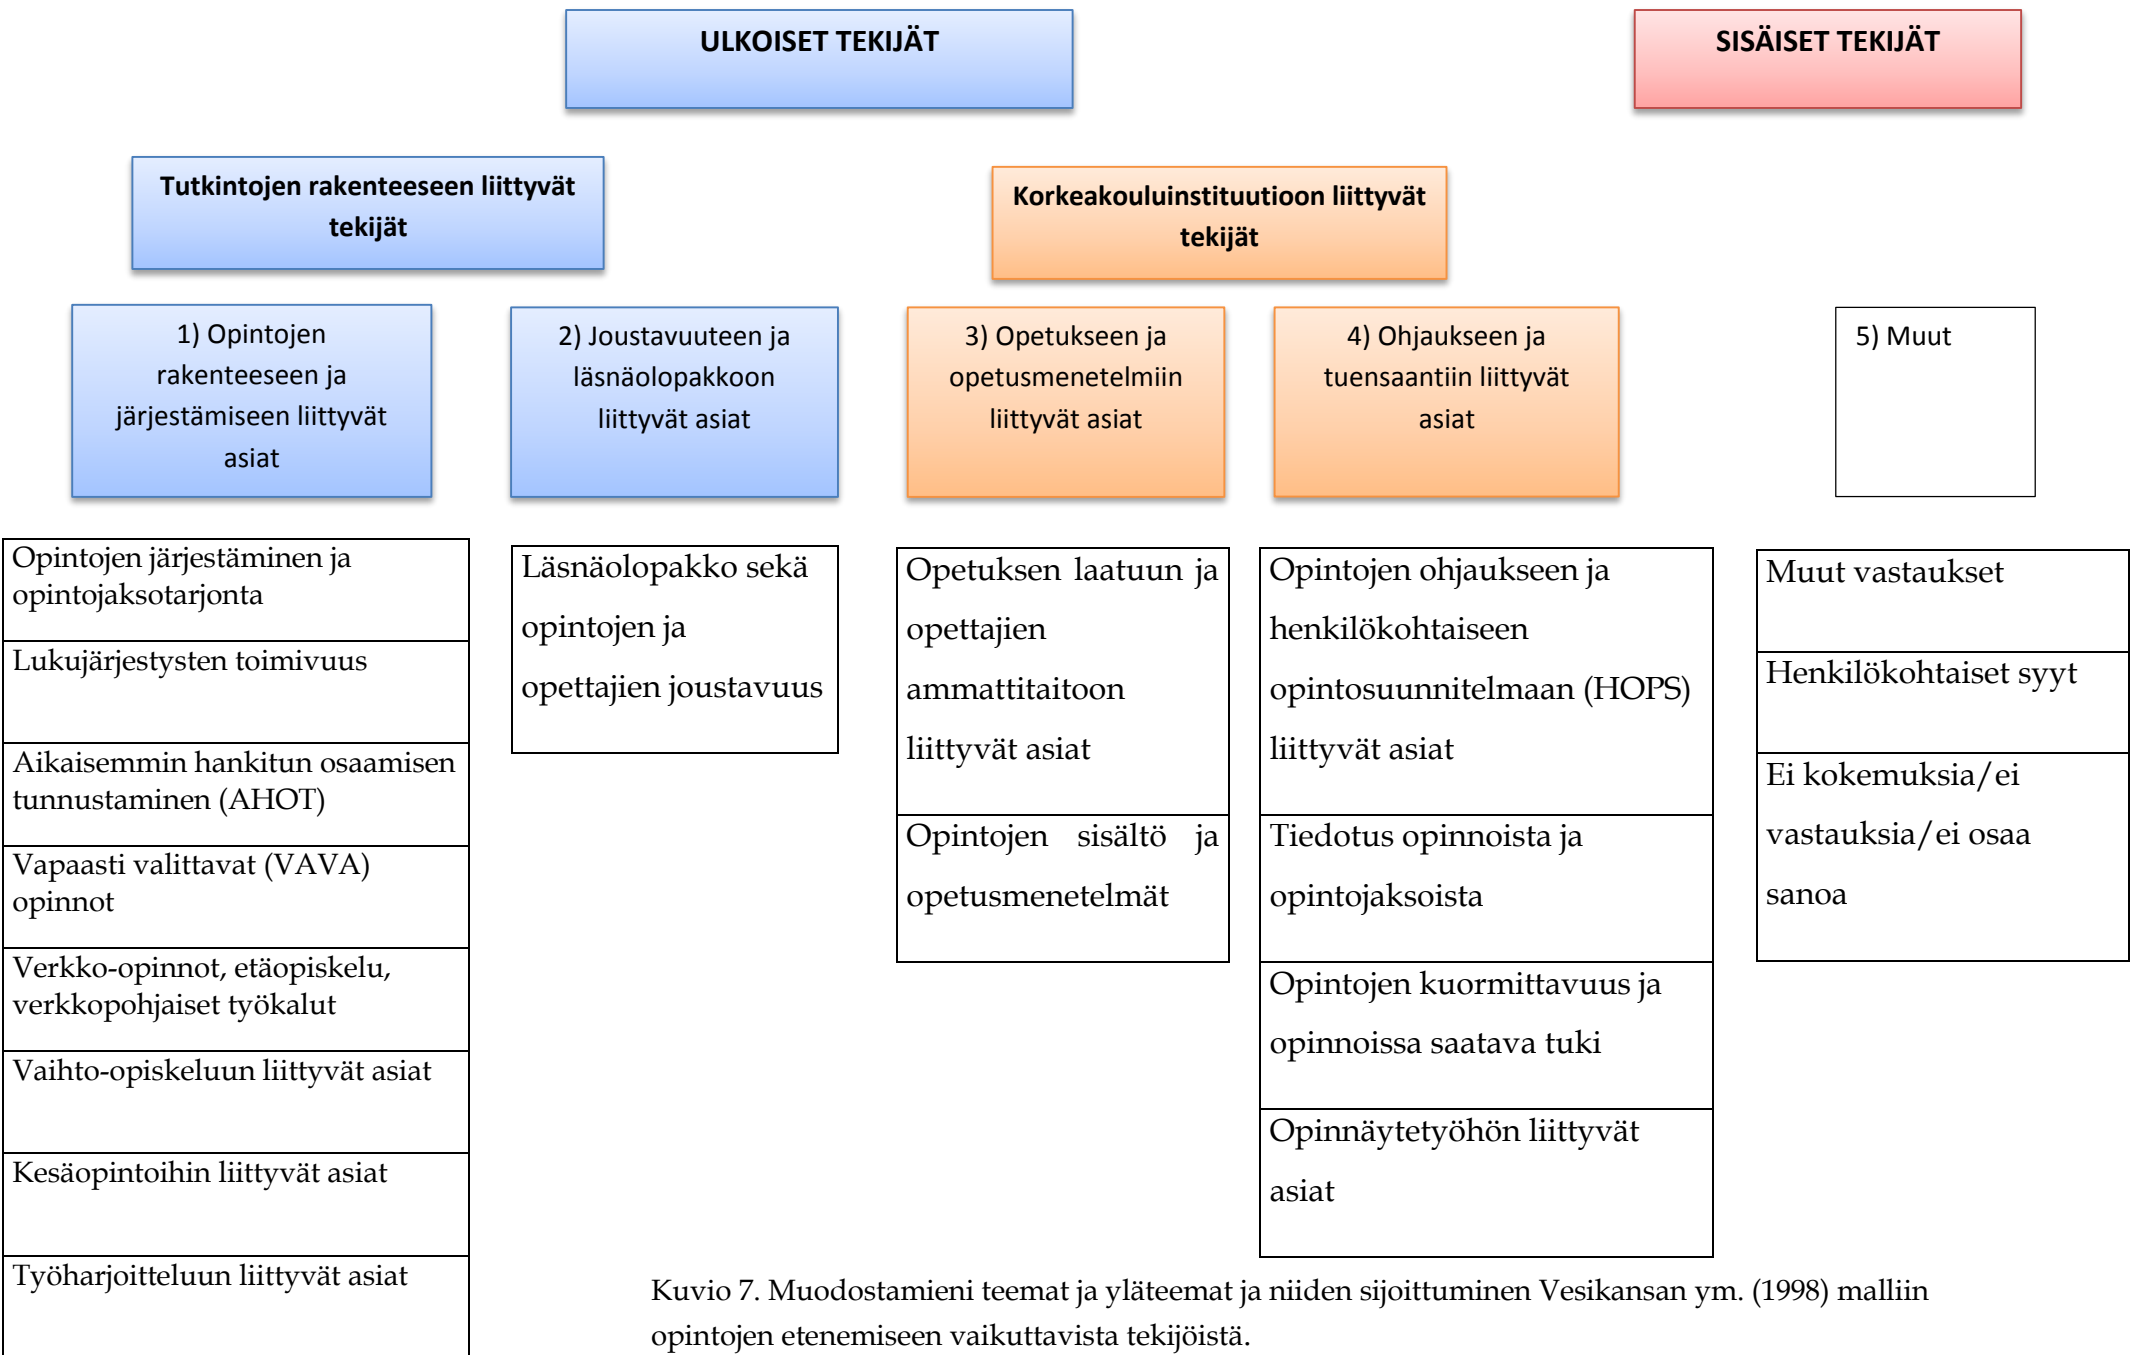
ULKOISET TEKIJÄT

SISÄISET TEKIJÄT

Tutkintojen rakenteeseen liittyvät tekijät

Korkeakouluinstituutioon liittyvät tekijät

1) Opintojen rakenteeseen ja järjestämiseen liittyvät asiat

2) Joustavuuteen ja läsnäolopakkoon liittyvät asiat

3) Opetukseen ja opetusmenetelmiin liittyvät asiat

4) Ohjaukseen ja tuensaantiin liittyvät asiat

5) Muut

Opintojen järjestäminen ja opintojaksotarjonta

Lukujärjestysten toimivuus

Aikaisemmin hankitun osaamisen tunnustaminen (AHOT)

Vapaasti valittavat (VAVA) opinnot

Verkko-opinnot, etäopiskelu, verkkopohjaiset työkalut

Vaihto-opiskeluun liittyvät asiat

Kesäopintoihin liittyvät asiat

Työharjoitteluun liittyvät asiat

Läsnäolopakko sekä opintojen ja opettajien joustavuus

Opetuksen laatuun ja opettajien ammattitaitoon liittyvät asiat

Opintojen sisältö ja opetusmenetelmät

Opintojen ohjaukseen ja henkilökohtaiseen opintosuunnitelmaan (HOPS) liittyvät asiat

Tiedotus opinnoista ja opintojaksoista

Opintojen kuormittavuus ja opinnoissa saatava tuki

Opinnäytetyöhön liittyvät asiat

Muut vastaukset

Henkilökohtaiset syyt

Ei kokemuksia/ei vastauksia/ei osaa sanoa

Kuvio 7. Muodostamieni teemat ja yläteemat ja niiden sijoittuminen Vesikansan ym. (1998) malliin opintojen etenemiseen vaikuttavista tekijöistä.